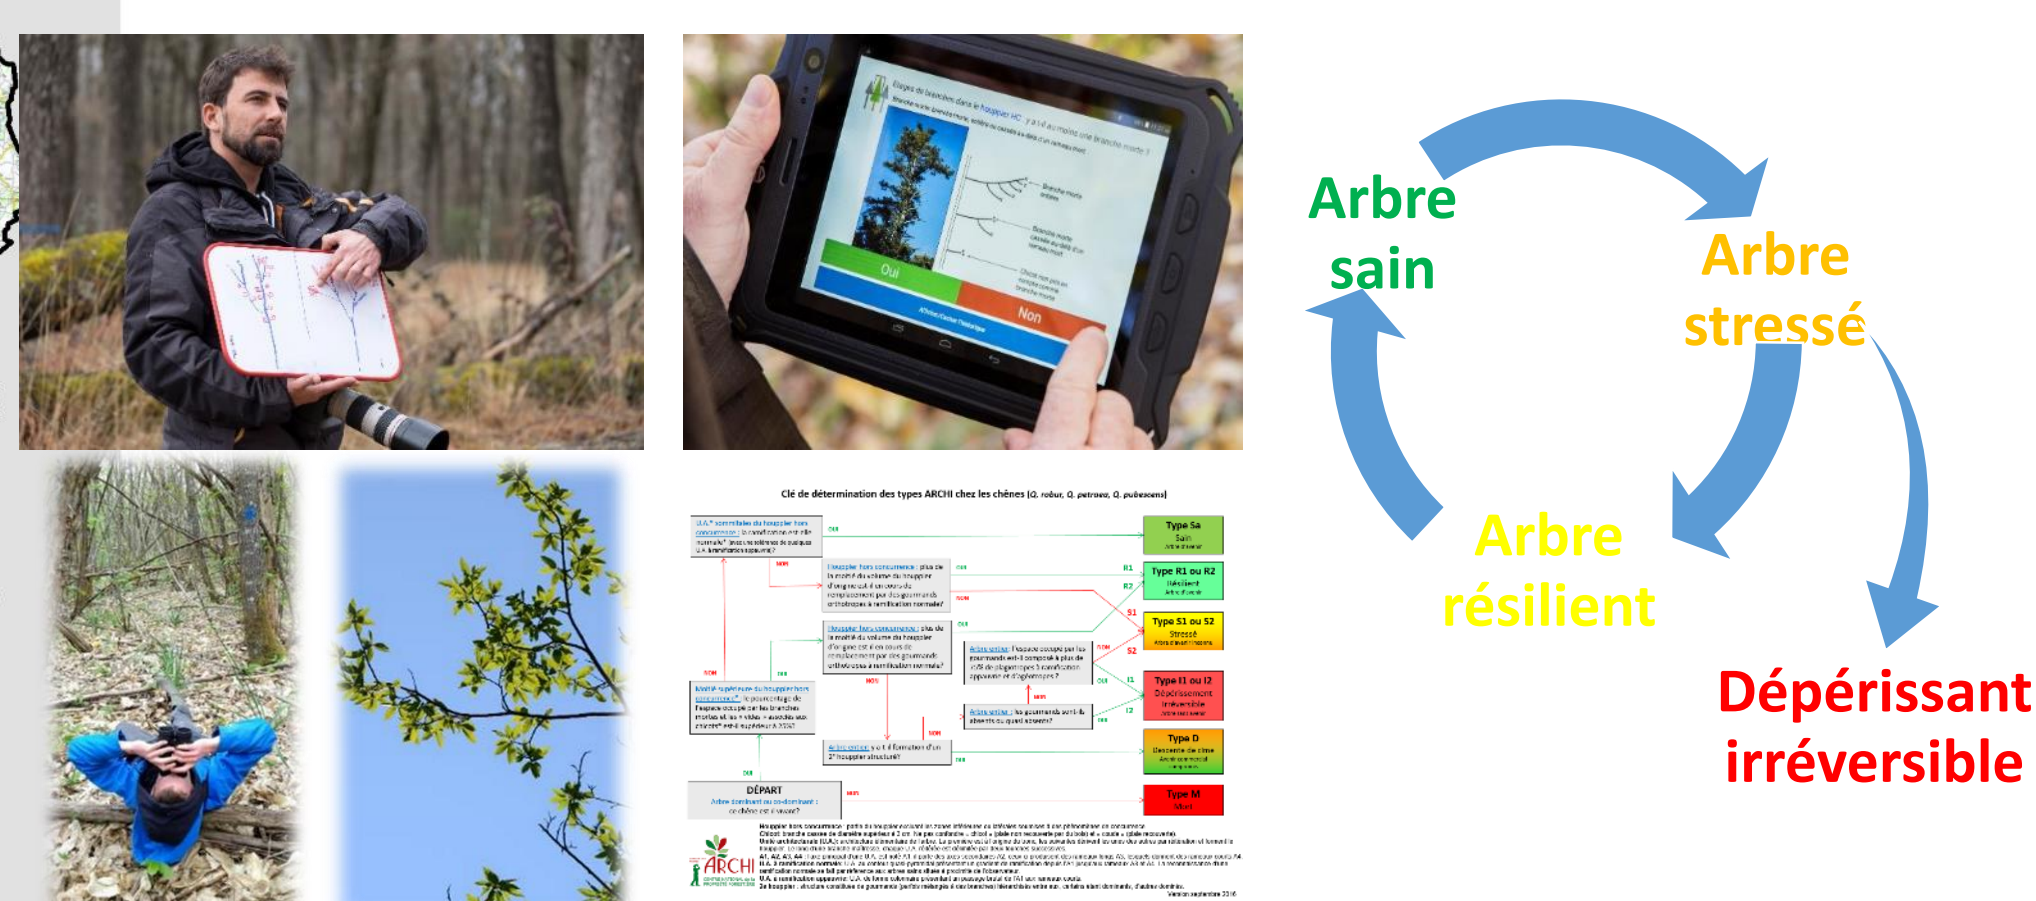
Oui

Non

Clé de détermination des types ARCHI chez les chênes (Q. robur, Q. petraea, Q. pubescens)

Type Sa
Sain

Type R1 ou R2
Résilient

Type S1 ou S2
Stressé

Type I1 ou I2
Dépérissement irréversible

Type D
Descente de cime

Type M
Mort

DÉPART

ARCHI

Arbre sain

Arbre stressé

Arbre résilient

Dépérissant irréversible